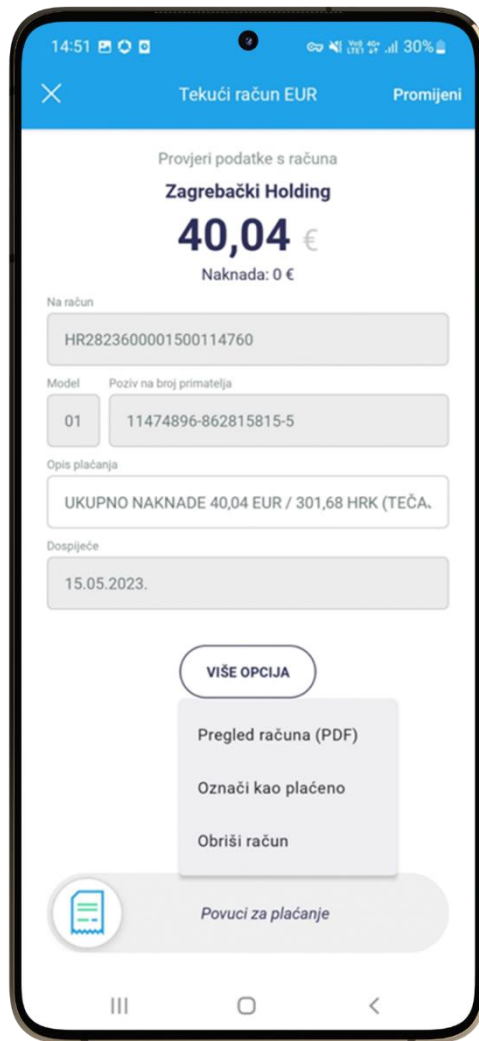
14:51 30%

Tekući račun EUR
Promijeni

Provjeri podatke s računa

Zagrebački Holding

40,04 €

Naknada: 0 €

Na račun

HR2823600001500114760

Model

Poziv na broj primatelja

01

11474896-862815815-5

Opis plaćanja

UKUPNO NAKNADE 40,04 EUR / 301,68 HRK (TEČA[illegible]

Dospijeće

15.05.2023.

VIŠE OPCIJA

Pregled računa (PDF)

Označi kao plaćeno

Obriši račun

Povuci za plaćanje